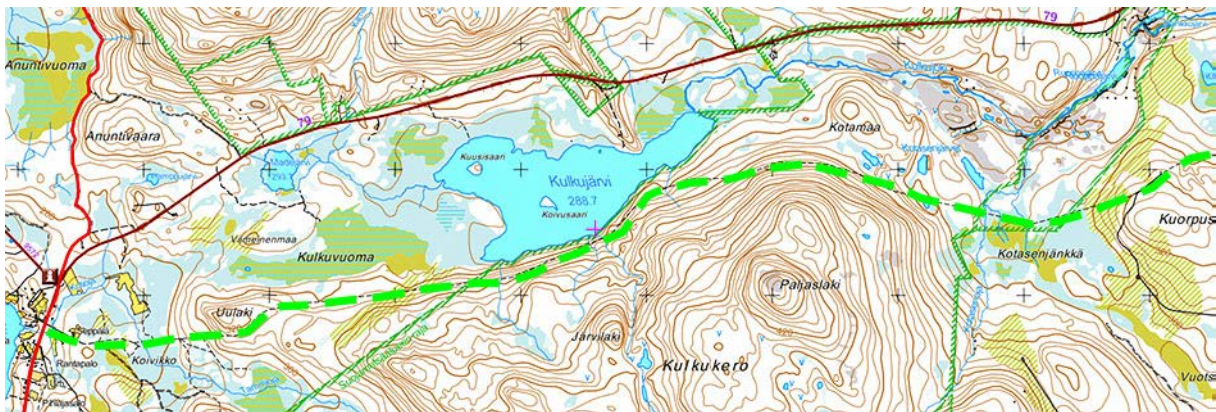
Anuntivuoma

Anuntivaara

79

79

Kuusisaari

Kulkujärvi
288.7

Koivusaari

Kotamaa

Kuorpus

Kotasenjänkkä

Väärämenmaa

Kulkuvuoma

Paljaslaki

Uulaki

Järvilaki

Kulkukero

Koivikko

Rantapalo

Vuots